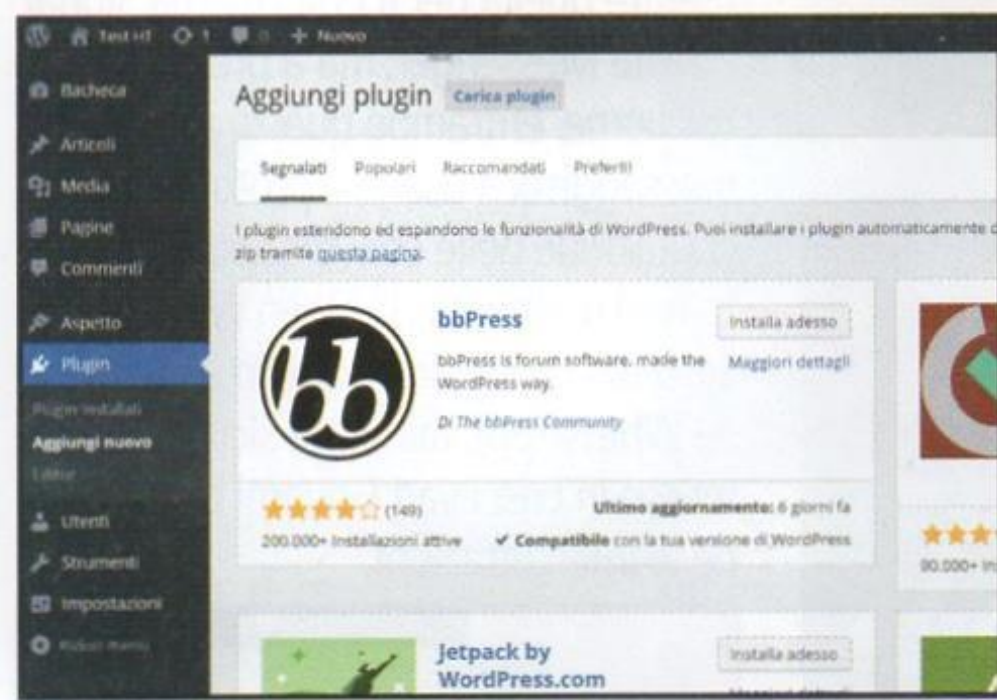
Test HT 1 0 + Nuovo

Bacheca
Articoli
Media
Pagine
Commenti
Aspetto
Plugin
Plugin installati
Aggiungi nuovo
Editor
Utenti
Strumenti
Impostazioni
Riduci menu

Aggiungi plugin Carica plugin

Segnalati Popolari Raccomandati Preferiti

I plugin estendono ed espandono le funzionalità di WordPress. Puoi installare i plugin automaticamente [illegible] zip tramite questa pagina.

bb

bbPress
bbPress is forum software, made the WordPress way.
Di The bbPress Community
Installa adesso
Maggiori dettagli
(149)
200.000+ Installazioni attive
Ultimo aggiornamento: 6 giorni fa
✔ Compatibile con la tua versione di WordPress

90.000+ In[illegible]

Jetpack by WordPress.com
Installa adesso